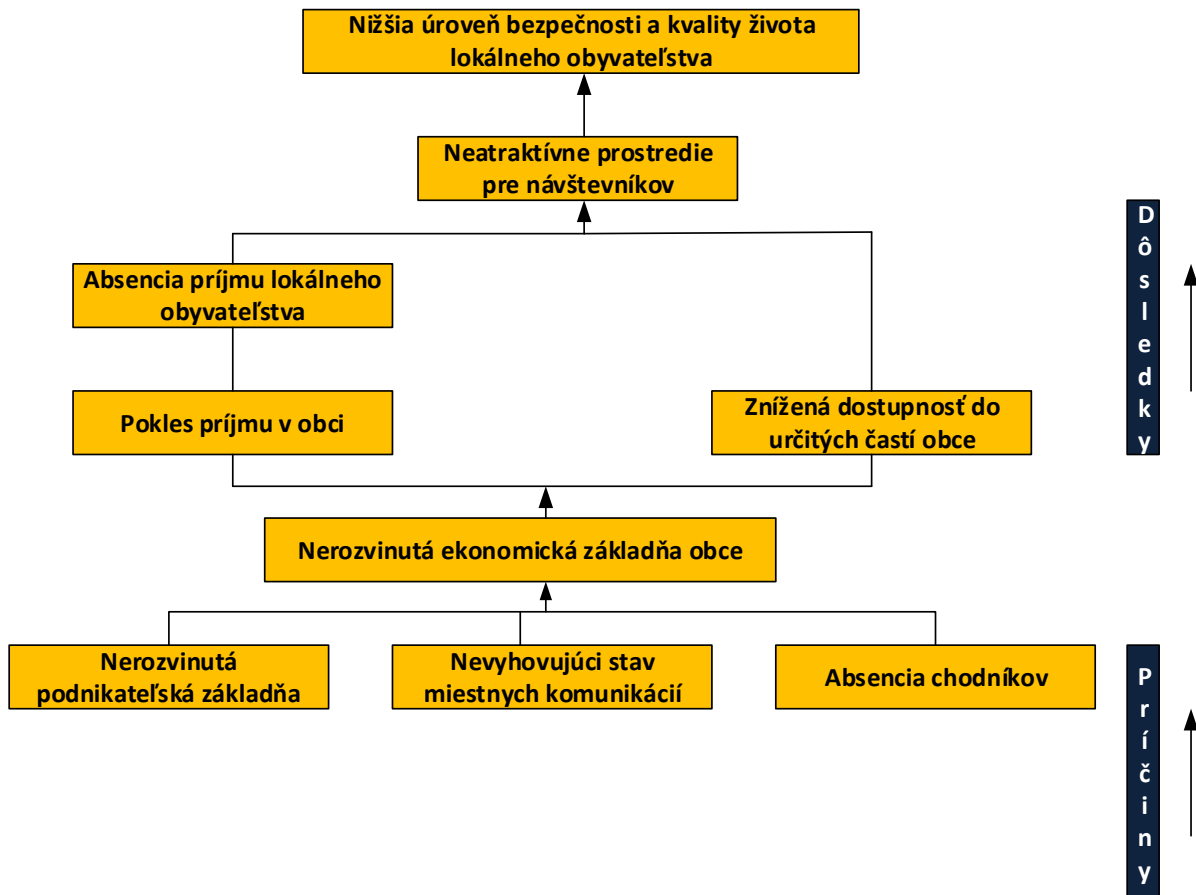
Nižšia úroveň bezpečnosti a kvality života lokálneho obyvateľstva

Neatraktívne prostredie pre návštevníkov

Absencia príjmu lokálneho obyvateľstva

Pokles príjmu v obci

Znížená dostupnosť do určitých častí obce

Nerozvinutá ekonomická základňa obce

Nerozvinutá podnikateľská základňa

Nevyhovujúci stav miestnych komunikácií

Absencia chodníkov

Dôsledky

Príčiny